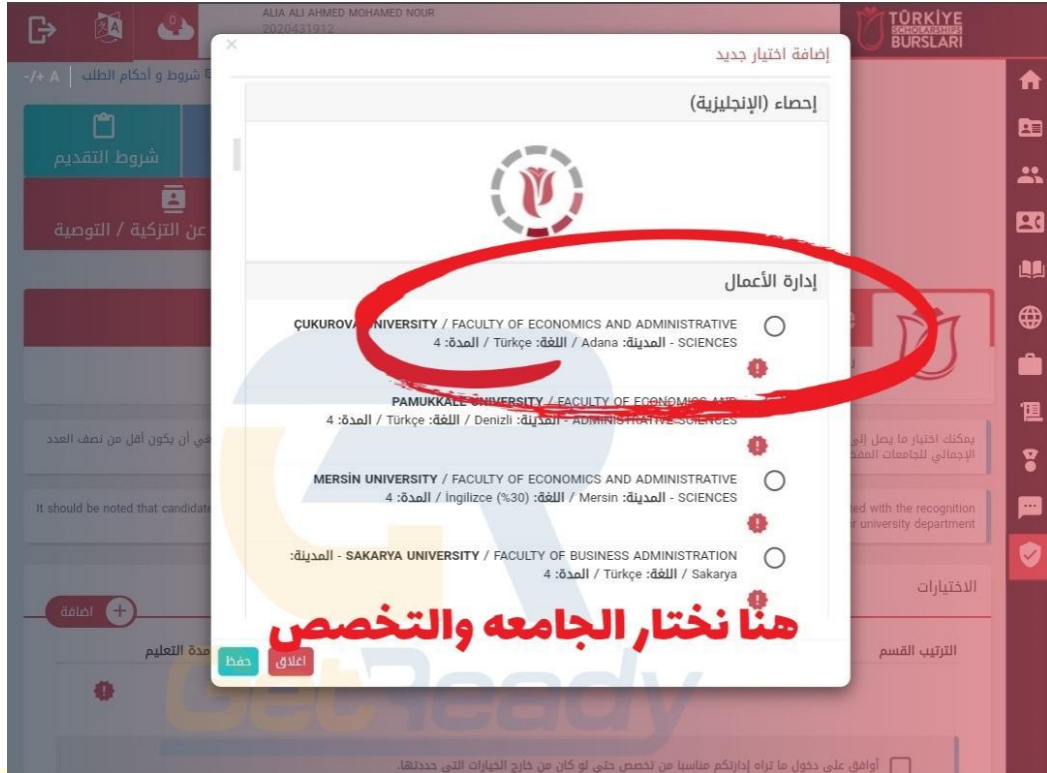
ALIA ALI AHMED MOHAMED NOUR
2020431912

TÜRKİYE SCHOLARSHIPS BURSLARI

شروط و أحكام الطلب | A -/+

شروط التقديم

عن التزكية / التوصية

إضافة اختيار جديد

إحصاء (الإنجليزية)

إدارة الأعمال

ÇUKUROVA UNIVERSITY / FACULTY OF ECONOMICS AND ADMINISTRATIVE SCIENCES - المدينة: Adana / اللغة: Türkçe / المدة: 4

PAMUKKALE ÜNIVERSITY / FACULTY OF ECONOMICS AND ADMINISTRATIVE SCIENCES - المدينة: Denizli / اللغة: Türkçe / المدة: 4

MERSİN UNIVERSITY / FACULTY OF ECONOMICS AND ADMINISTRATIVE SCIENCES - المدينة: Mersin / اللغة: İngilizce (%30) / المدة: 4

SAKARYA UNIVERSITY / FACULTY OF BUSINESS ADMINISTRATION - المدينة: Sakarya / اللغة: Türkçe / المدة: 4

هنا نختار الجامعه والتخصص

إغلاق حفظ

يمكنك اختيار ما يصل إلى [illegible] الإجمالي للجامعات المفضلة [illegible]

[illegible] في أن يكون أقل من نصف العدد

It should be noted that candidate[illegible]

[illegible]ted with the recognition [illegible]r university department

الاختيارات

اضافة

الترتيب القسم

مدة التعليم

أوافق على دخول ما تراه إدارتكم مناسبا من تخصص حتى لو كان من خارج الخيارات التي حددتها.

GetReady